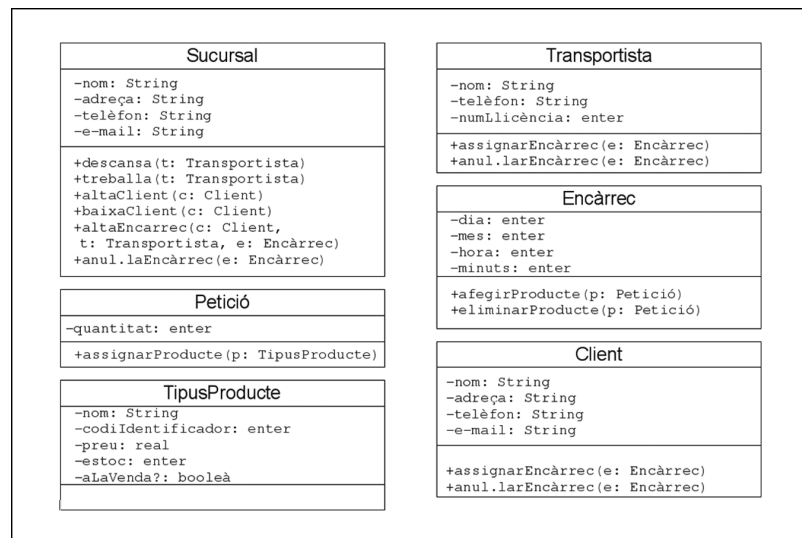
Sucursal

-nom: String
-adreça: String
-telèfon: String
-e-mail: String

+descansa(t: Transportista)
+treballa(t: Transportista)
+altaClient(c: Client)
+baixaClient(c: Client)
+altaEncarrec(c: Client, t: Transportista, e: Encàrrec)
+anul.laEncàrrec(e: Encàrrec)

Petició

-quantitat: enter

+assignarProducte(p: TipusProducte)

TipusProducte

-nom: String
-codiIdentificador: enter
-preu: real
-estoc: enter
-aLaVenda?: booleà

Transportista

-nom: String
-telèfon: String
-numLlicència: enter

+assignarEncàrrec(e: Encàrrec)
+anul.larEncàrrec(e: Encàrrec)

Encàrrec

-dia: enter
-mes: enter
-hora: enter
-minuts: enter

+afegirProducte(p: Petició)
+eliminarProducte(p: Petició)

Client

-nom: String
-adreça: String
-telèfon: String
-e-mail: String

+assignarEncàrrec(e: Encàrrec)
+anul.larEncàrrec(e: Encàrrec)